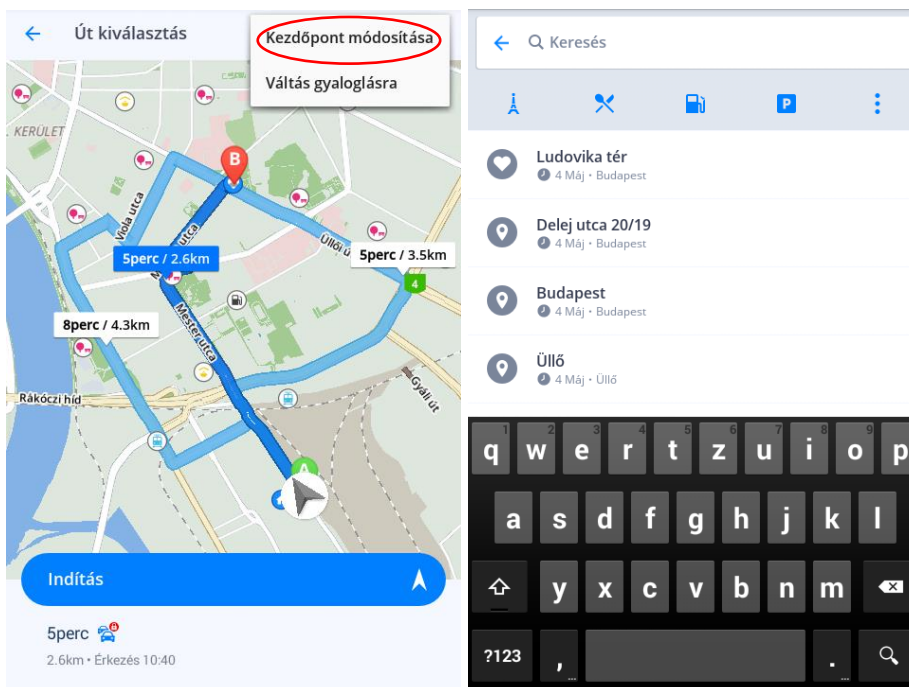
Út kiválasztás

Kezdőpont módosítása

Váltás gyaloglásra

KERÜLET

B

Viola utca

Üllői út

5perc / 2.6km

5perc / 3.5km

Mester utca

4

8perc / 4.3km

Mester utca

Rákóczi híd

Gyáli út

A

Indítás

5perc

2.6km • Érkezés 10:40

Keresés

P

Ludovika tér
4 Máj • Budapest

Delej utca 20/19
4 Máj • Budapest

Budapest
4 Máj • Budapest

Üllő
4 Máj • Üllő

1 q 2 w 3 e 4 r 5 t 6 z 7 u 8 i 9 o 0 p

a s d f g h j k l

y x c v b n m

?123 , .